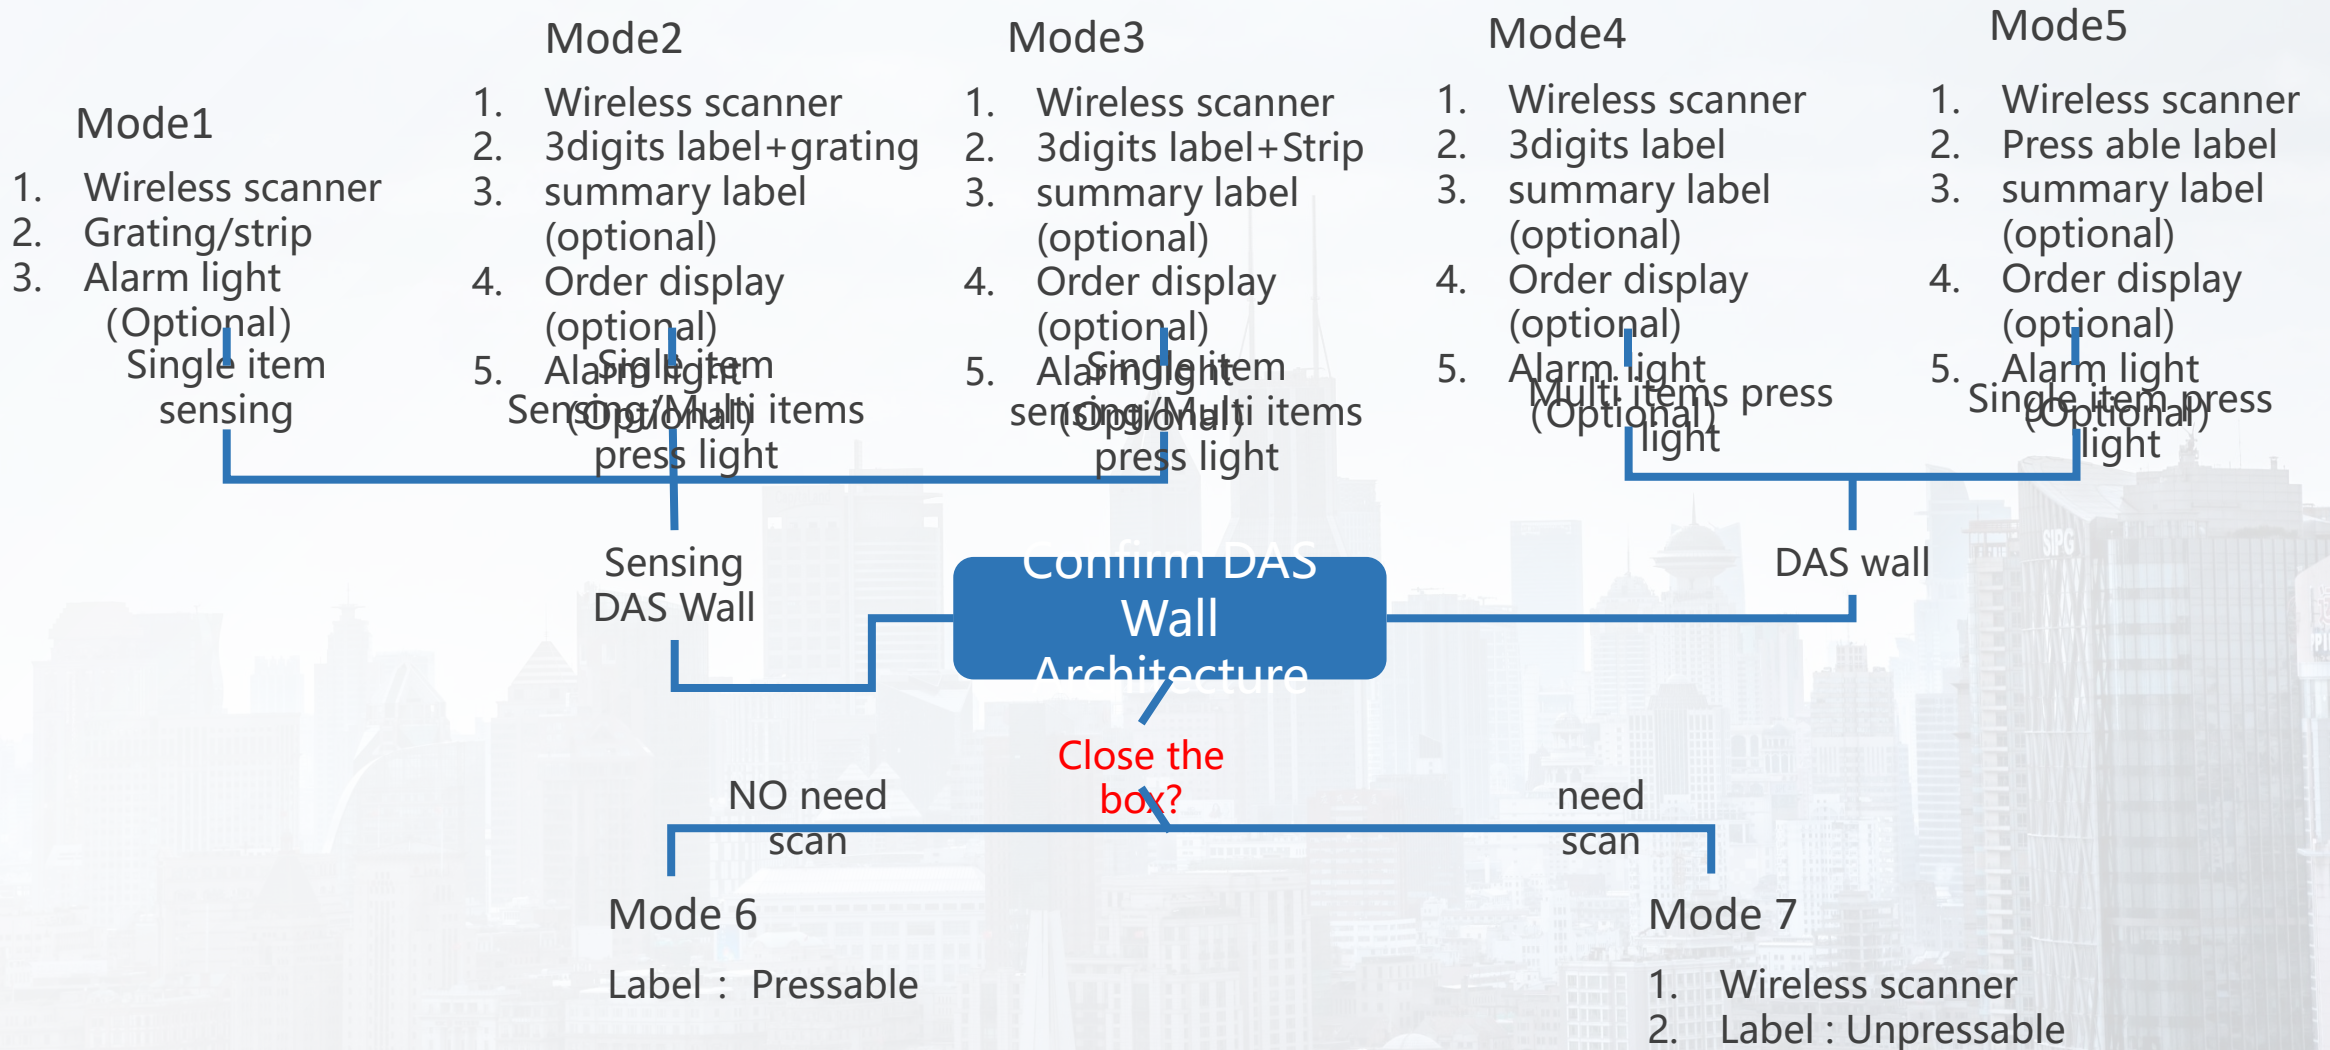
Mode1

1. Wireless scanner
2. Grating/strip
3. Alarm light (Optional)

Mode2

1. Wireless scanner
2. 3digits label+grating
3. summary label (optional)
4. Order display (optional)
5. Alarm light (Optional)

Mode3

1. Wireless scanner
2. 3digits label+Strip
3. summary label (optional)
4. Order display (optional)
5. Alarm light (Optional)

Mode4

1. Wireless scanner
2. 3digits label
3. summary label (optional)
4. Order display (optional)
5. Alarm light (Optional)

Mode5

1. Wireless scanner
2. Press able label
3. summary label (optional)
4. Order display (optional)
5. Alarm light (Optional)

Single item sensing

Single item Sensing/Multi items press light

Single item sensing/Multi items press light

Multi items press light

Single item press light

Sensing DAS Wall

Confirm DAS Wall Architecture

DAS wall

Close the box?

NO need scan

need scan

Mode 6

Label : Pressable

Mode 7

1. Wireless scanner
2. Label : Unpressable